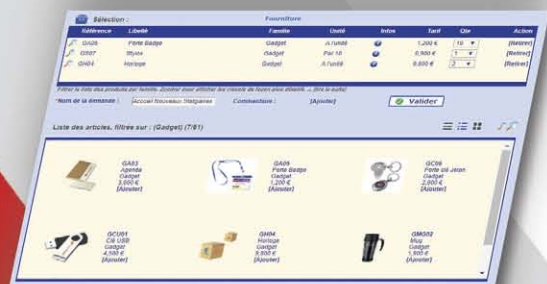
Sélection :

Fourniture

| Référence | Libellé | Famille | Unité | Infos | Tarif | Qte | Action |
|---|---|---|---|---|---|---|---|
| GA09 | Porte Badge | Gadget | A l'unité | | 1,200 € | 10 | [Retirer] |
| ST07 | Stylos | Gadget | Par 10 | | 0,900 € | 1 | [Retirer] |
| GH04 | Horloge | Gadget | A l'unité | | 9,600 € | 2 | [Retirer] |

Filtrer la liste des produits par famille. Zoomer pour afficher les visuels de façon plus attractif. ... (lire la suite)

*Nom de la demande : Accueil Nouveaux Stagiaires Commentaire : [Ajouter] Valider

Liste des articles, filtrée sur : (Gadget) (7/81)

GA03
Agenda
Gadget
3,600 €
[Ajouter]

GA09
Porte Badge
Gadget
1,200 €
[Ajouter]

GC06
Porte clé Jean
Gadget
2,600 €
[Ajouter]

GCU01
Clé USB
Gadget
4,500 €
[Ajouter]

GH04
Horloge
Gadget
9,600 €
[Ajouter]

GMG02
Mug
Gadget
1,900 €
[Ajouter]